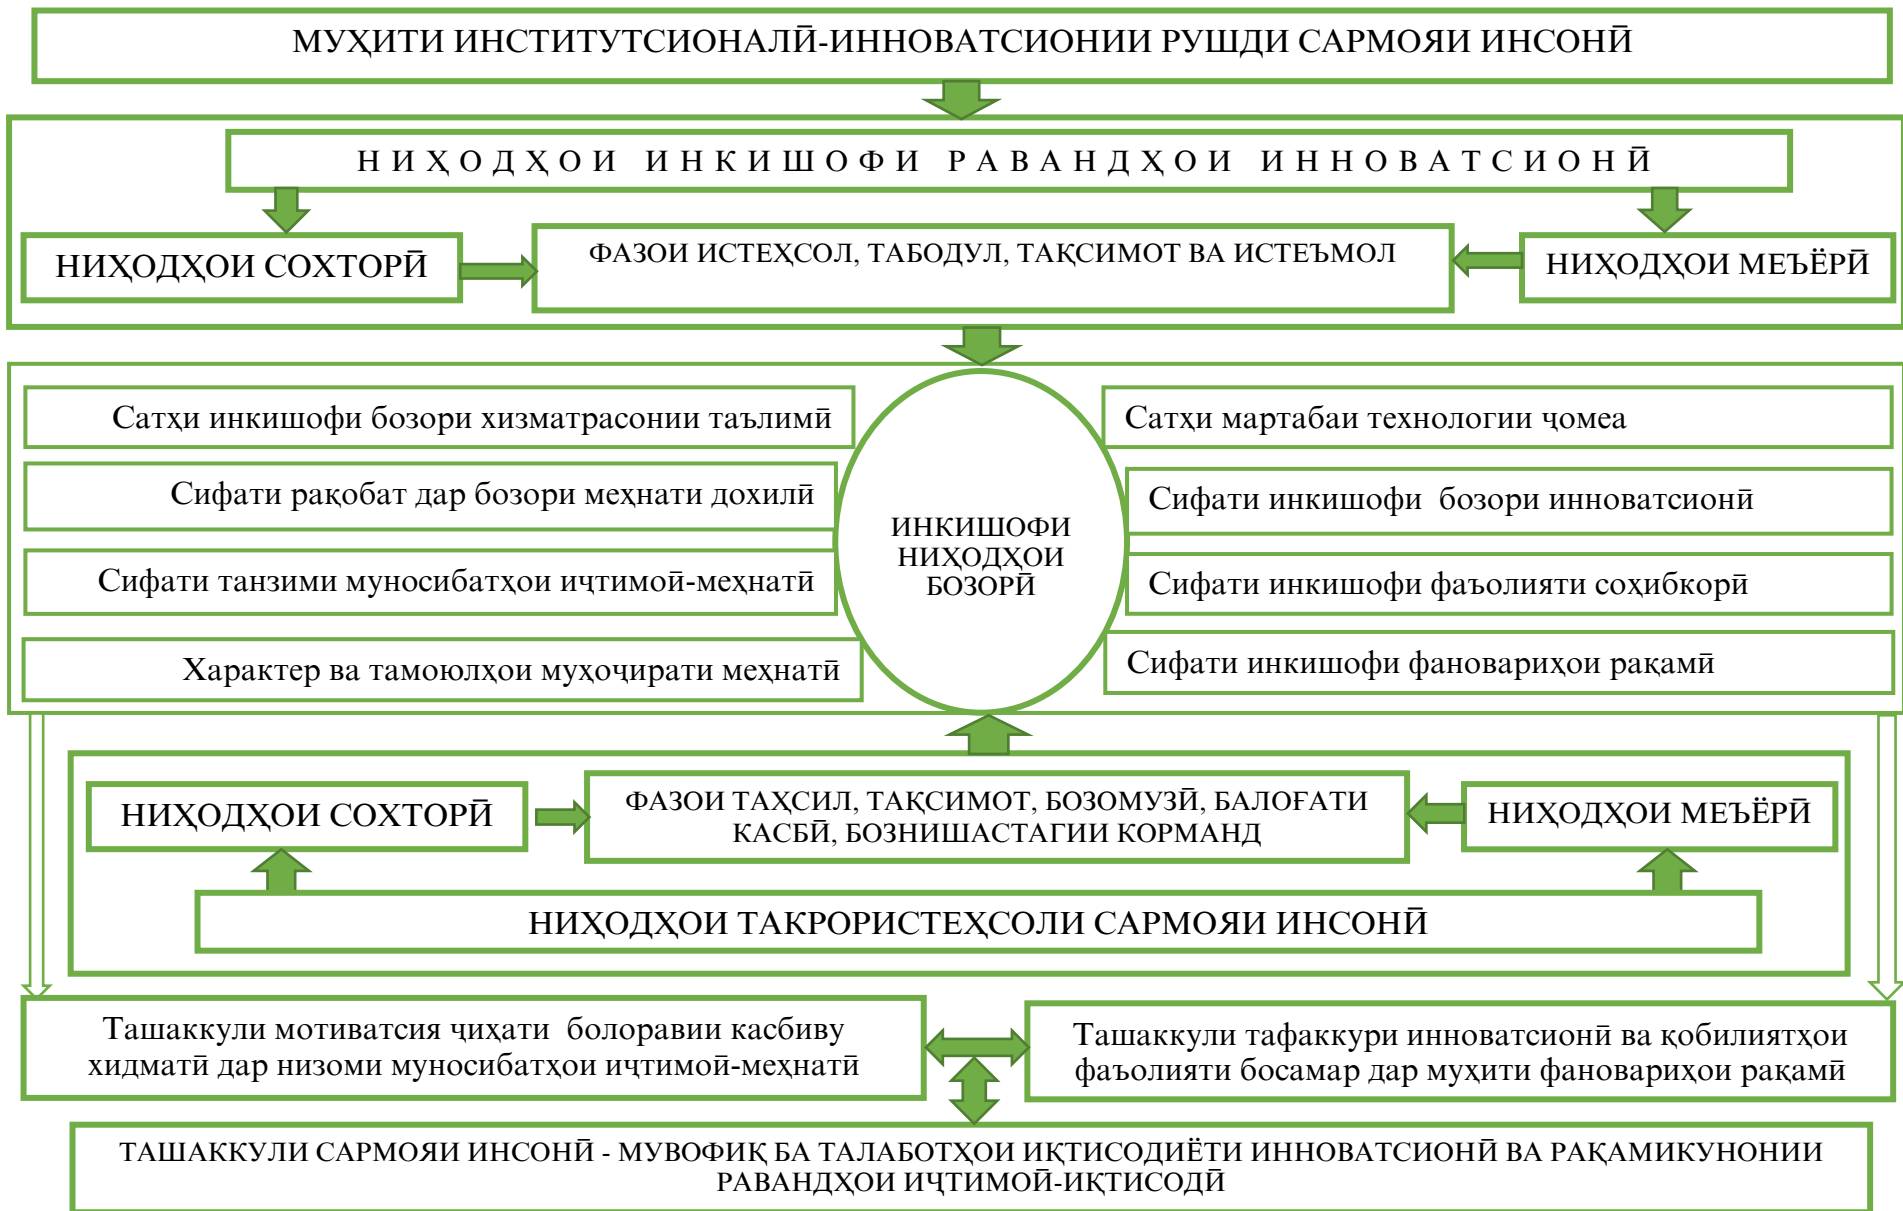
МУҲИТИ ИНСТИТУТСИОНАЛӢ-ИННОВАТСИОНИИ РУШДИ САРМОЯИ ИНСОНӢ

НИҲОДҲОИ ИНКИШОФИ РАВАНДҲОИ ИННОВАТСИОНӢ

НИҲОДҲОИ СОХТОРӢ

ФАЗОИ ИСТЕҲСОЛ, ТАБОДУЛ, ТАҚСИМОТ ВА ИСТЕЪМОЛ

НИҲОДҲОИ МЕЪЁРӢ

Сатҳи инкишофи бозори хизматрасонии таълимӣ

Сифати рақобат дар бозори меҳнати дохилӣ

Сифати танзими муносибатҳои иҷтимоӣ-меҳнатӣ

Характер ва тамоюлҳои муҳоҷирати меҳнатӣ

ИНКИШОФИ НИҲОДҲОИ БОЗОРӢ

Сатҳи мартабаи технологии ҷомеа

Сифати инкишофи бозори инноватсионӣ

Сифати инкишофи фаъолияти соҳибкорӣ

Сифати инкишофи фановариҳои рақамӣ

НИҲОДҲОИ СОХТОРӢ

ФАЗОИ ТАҲСИЛ, ТАҚСИМОТ, БОЗОМУЗӢ, БАЛОҒАТИ КАСБӢ, БОЗНИШАСТАГИИ КОРМАНД

НИҲОДҲОИ МЕЪЁРӢ

НИҲОДҲОИ ТАКРОРИСТЕҲСОЛИ САРМОЯИ ИНСОНӢ

Ташаккули мотиватсия ҷиҳати болоравии касбиву хидматӣ дар низоми муносибатҳои иҷтимоӣ-меҳнатӣ

Ташаккули тафаккури инноватсионӣ ва қобилиятҳои фаъолияти босамар дар муҳити фановариҳои рақамӣ

ТАШАККУЛИ САРМОЯИ ИНСОНӢ - МУВОФИҚ БА ТАЛАБОТҲОИ ИҚТИСОДИЁТИ ИННОВАТСИОНӢ ВА РАҚАМИКУНОНИИ РАВАНДҲОИ ИҶТИМОӢ-ИҚТИСОДӢ